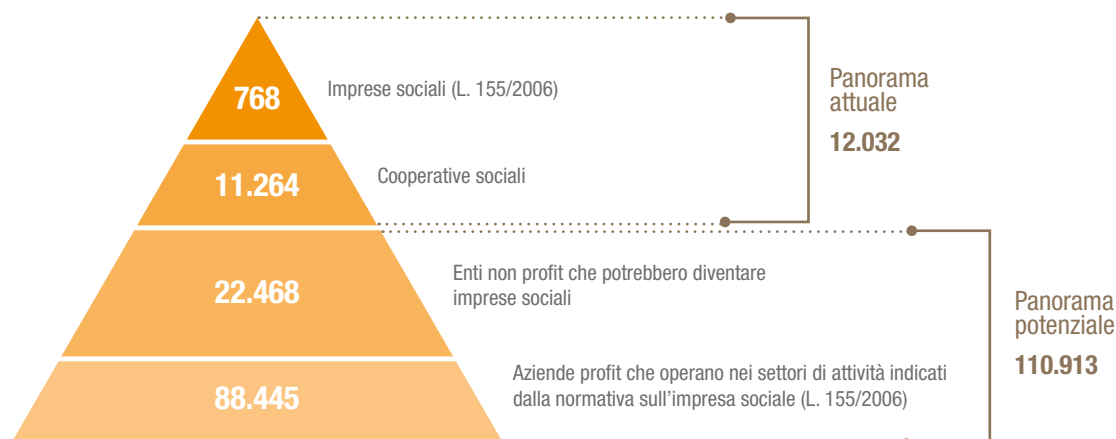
768

Imprese sociali (L. 155/2006)

11.264

Cooperative sociali

22.468

Enti non profit che potrebbero diventare imprese sociali

88.445

Aziende profit che operano nei settori di attività indicati dalla normativa sull'impresa sociale (L. 155/2006)

Panorama attuale
12.032

Panorama potenziale
110.913